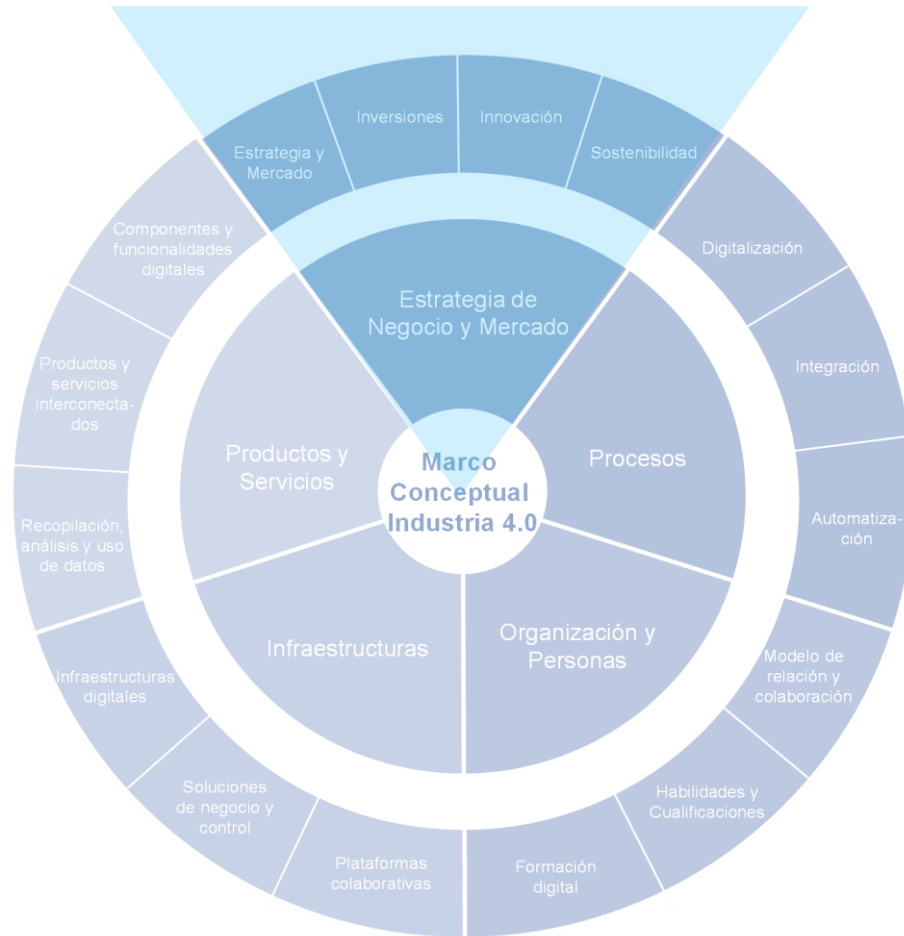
Estrategia y Mercado

Inversiones

Innovación

Sostenibilidad

Componentes y funcionalidades digitales

Digitalización

Estrategia de Negocio y Mercado

Productos y servicios interconectados

Integración

Productos y Servicios

Marco Conceptual Industria 4.0

Procesos

Recopilación, análisis y uso de datos

Automatización

Infraestructuras

Organización y Personas

Modelo de relación y colaboración

Infraestructuras digitales

Soluciones de negocio y control

Habilidades y Cualificaciones

Plataformas colaborativas

Formación digital